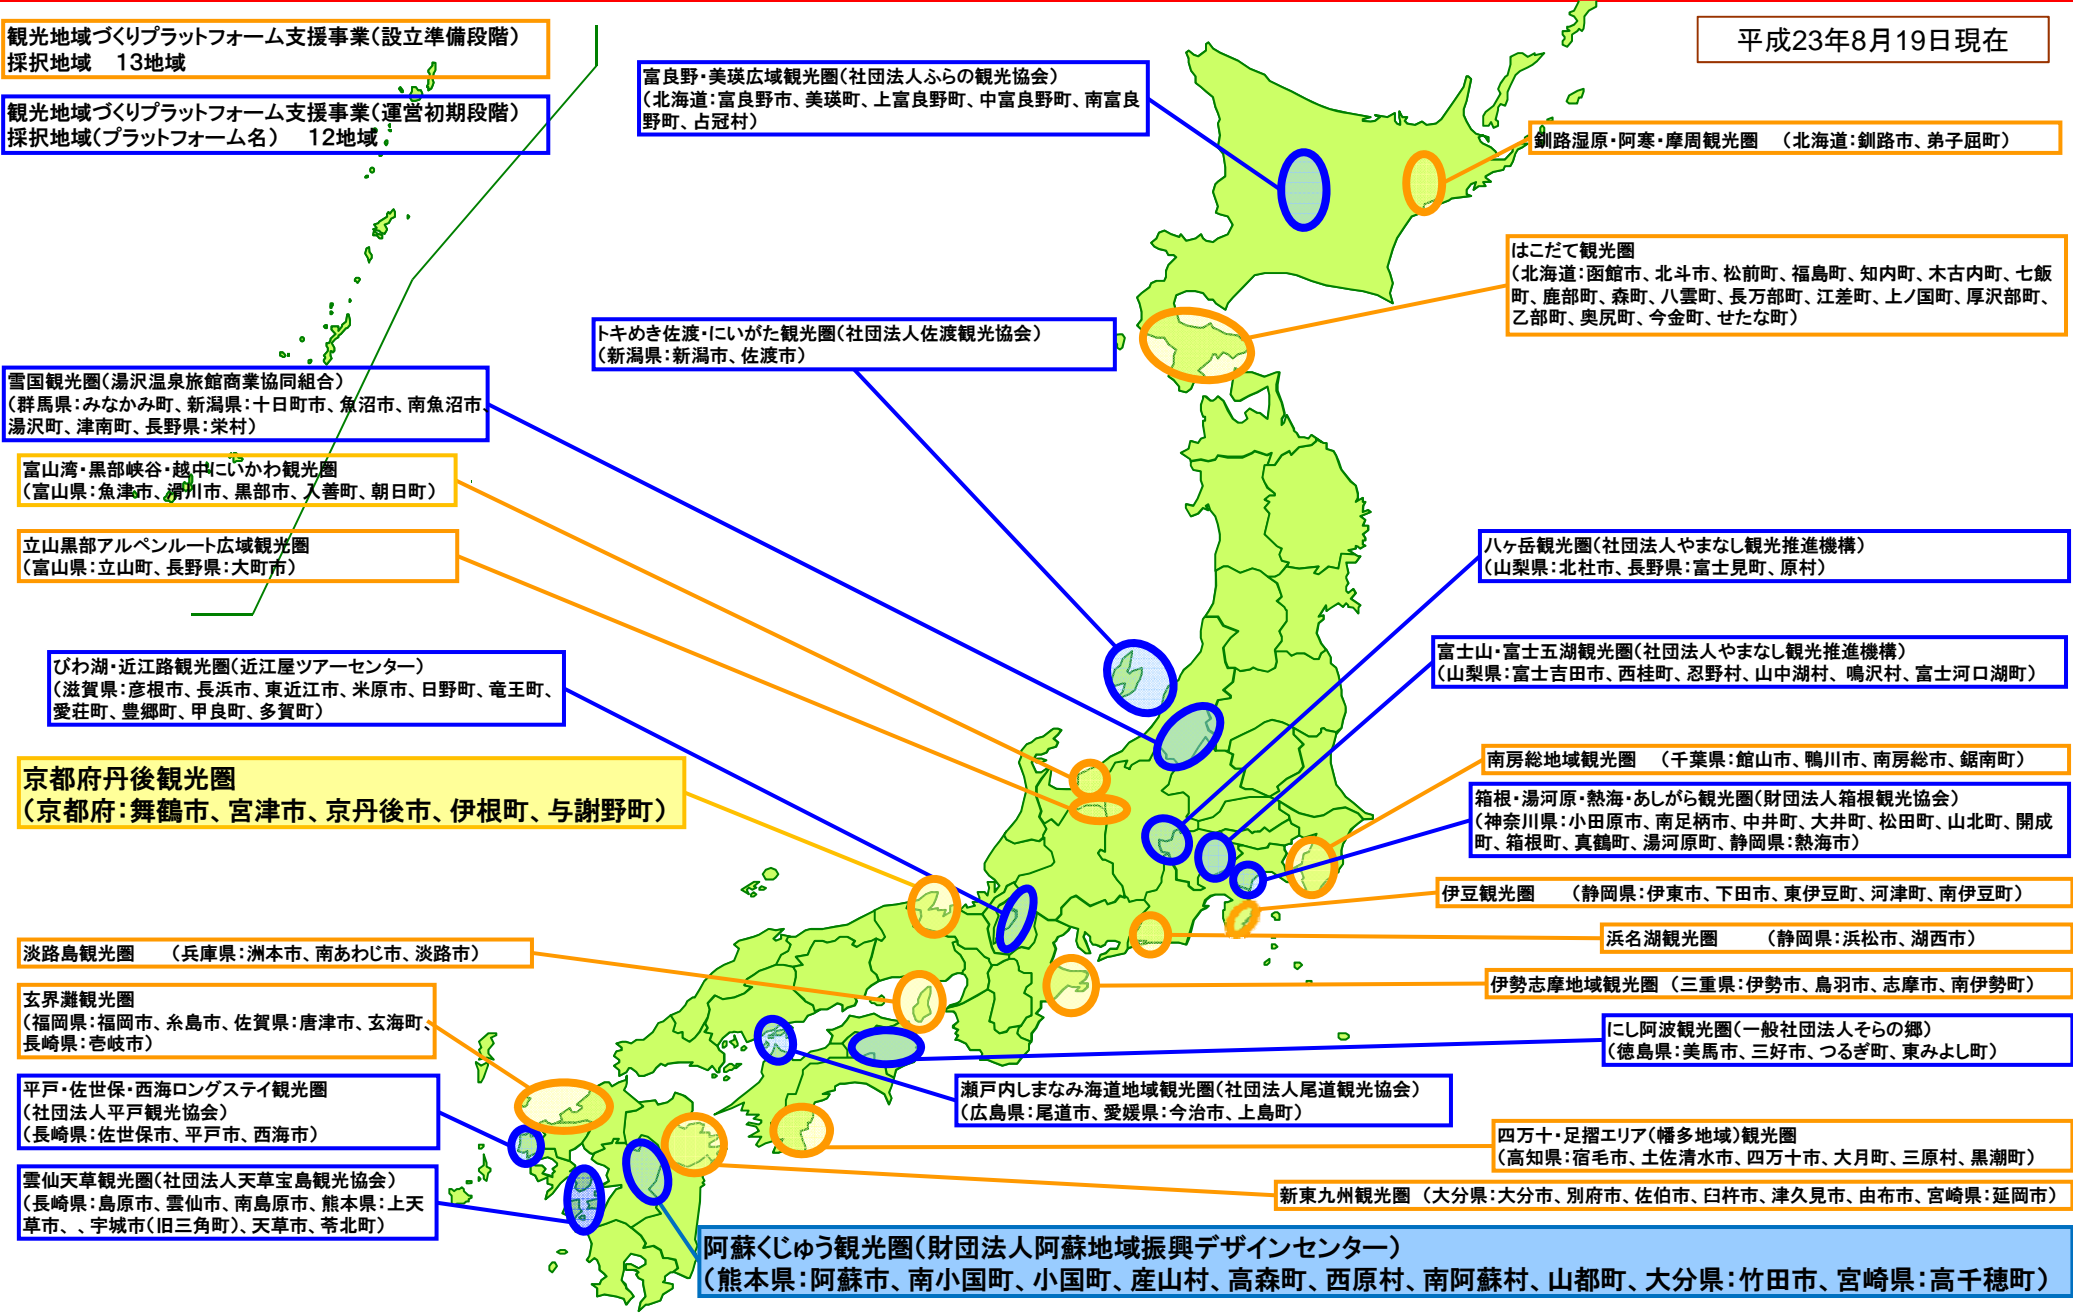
観光地域づくりプラットフォーム支援事業(設立準備段階)
採択地域　13地域

観光地域づくりプラットフォーム支援事業(運営初期段階)
採択地域(プラットフォーム名)　12地域

平成23年8月19日現在

富良野・美瑛広域観光圏(社団法人ふらの観光協会)
(北海道:富良野市、美瑛町、上富良野町、中富良野町、南富良野町、占冠村)

釧路湿原・阿寒・摩周観光圏　(北海道:釧路市、弟子屈町)

はこだて観光圏
(北海道:函館市、北斗市、松前町、福島町、知内町、木古内町、七飯町、鹿部町、森町、八雲町、長万部町、江差町、上ノ国町、厚沢部町、乙部町、奥尻町、今金町、せたな町)

トキめき佐渡・にいがた観光圏(社団法人佐渡観光協会)
(新潟県:新潟市、佐渡市)

雪国観光圏(湯沢温泉旅館商業協同組合)
(群馬県:みなかみ町、新潟県:十日町市、魚沼市、南魚沼市、湯沢町、津南町、長野県:栄村)

富山湾・黒部峡谷・越中にいかわ観光圏
(富山県:魚津市、滑川市、黒部市、入善町、朝日町)

立山黒部アルペンルート広域観光圏
(富山県:立山町、長野県:大町市)

八ヶ岳観光圏(社団法人やまなし観光推進機構)
(山梨県:北杜市、長野県:富士見町、原村)

富士山・富士五湖観光圏(社団法人やまなし観光推進機構)
(山梨県:富士吉田市、西桂町、忍野村、山中湖村、鳴沢村、富士河口湖町)

びわ湖・近江路観光圏(近江屋ツアーセンター)
(滋賀県:彦根市、長浜市、東近江市、米原市、日野町、竜王町、愛荘町、豊郷町、甲良町、多賀町)

南房総地域観光圏　(千葉県:館山市、鴨川市、南房総市、鋸南町)

京都府丹後観光圏
(京都府:舞鶴市、宮津市、京丹後市、伊根町、与謝野町)

箱根・湯河原・熱海・あしがら観光圏(財団法人箱根観光協会)
(神奈川県:小田原市、南足柄市、中井町、大井町、松田町、山北町、開成町、箱根町、真鶴町、湯河原町、静岡県:熱海市)

伊豆観光圏　(静岡県:伊東市、下田市、東伊豆町、河津町、南伊豆町)

淡路島観光圏　(兵庫県:洲本市、南あわじ市、淡路市)

浜名湖観光圏　(静岡県:浜松市、湖西市)

伊勢志摩地域観光圏　(三重県:伊勢市、鳥羽市、志摩市、南伊勢町)

玄界灘観光圏
(福岡県:福岡市、糸島市、佐賀県:唐津市、玄海町、長崎県:壱岐市)

にし阿波観光圏(一般社団法人そらの郷)
(徳島県:美馬市、三好市、つるぎ町、東みよし町)

平戸・佐世保・西海ロングステイ観光圏
(社団法人平戸観光協会)
(長崎県:佐世保市、平戸市、西海市)

瀬戸内しまなみ海道地域観光圏(社団法人尾道観光協会)
(広島県:尾道市、愛媛県:今治市、上島町)

四万十・足摺エリア(幡多地域)観光圏
(高知県:宿毛市、土佐清水市、四万十市、大月町、三原村、黒潮町)

雲仙天草観光圏(社団法人天草宝島観光協会)
(長崎県:島原市、雲仙市、南島原市、熊本県:上天草市、、宇城市(旧三角町)、天草市、苓北町)

新東九州観光圏　(大分県:大分市、別府市、佐伯市、臼杵市、津久見市、由布市、宮崎県:延岡市)

阿蘇くじゅう観光圏(財団法人阿蘇地域振興デザインセンター)
(熊本県:阿蘇市、南小国町、小国町、産山村、高森町、西原村、南阿蘇村、山都町、大分県:竹田市、宮崎県:高千穂町)